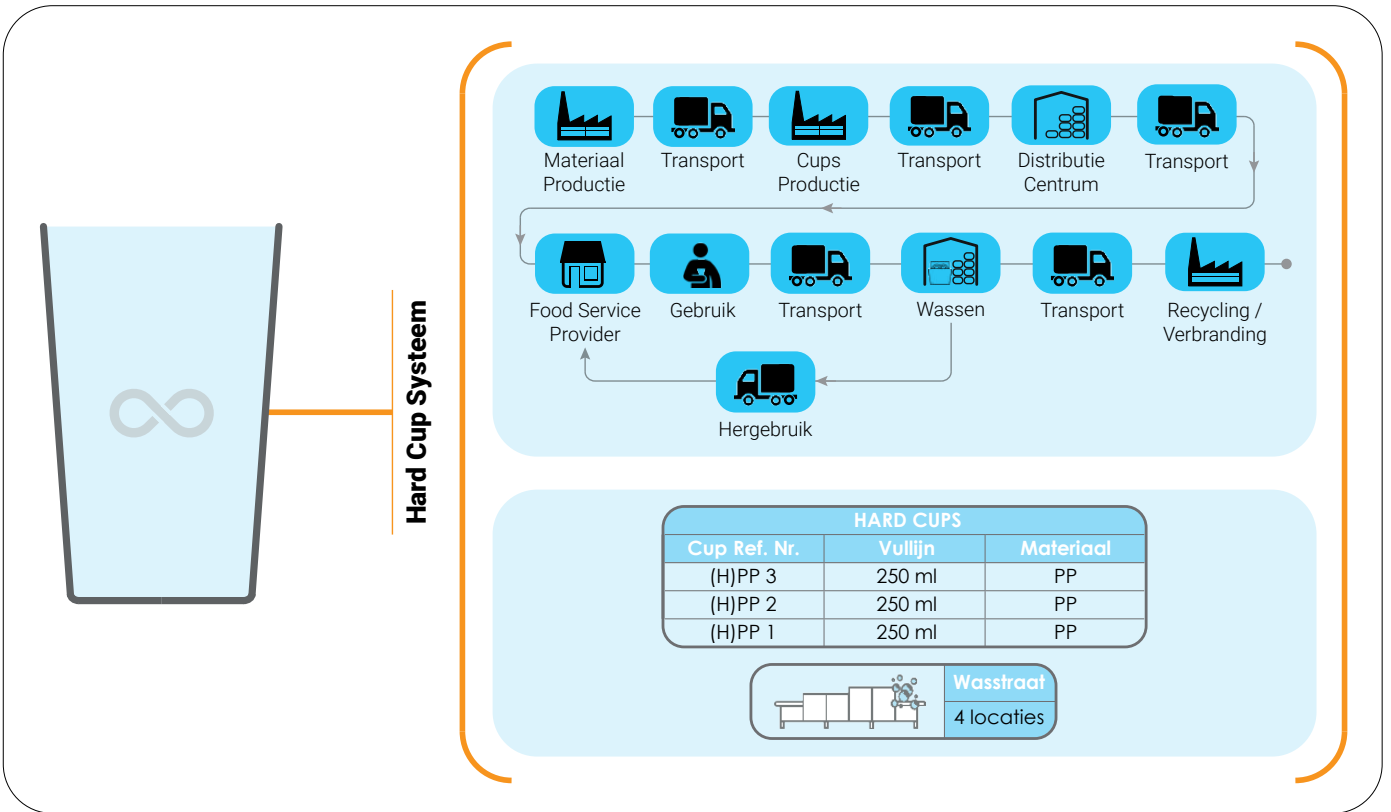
Hard Cup Systeem

Materiaal Productie
Transport
Cups Productie
Transport
Distributie Centrum
Transport

Food Service Provider
Gebruik
Transport
Wassen
Transport
Recycling / Verbranding

Hergebruik

| HARD CUPS | | |
|---|---|---|
| Cup Ref. Nr. | Vullijn | Materiaal |
| (H)PP 3 | 250 ml | PP |
| (H)PP 2 | 250 ml | PP |
| (H)PP 1 | 250 ml | PP |

Wasstraat
4 locaties